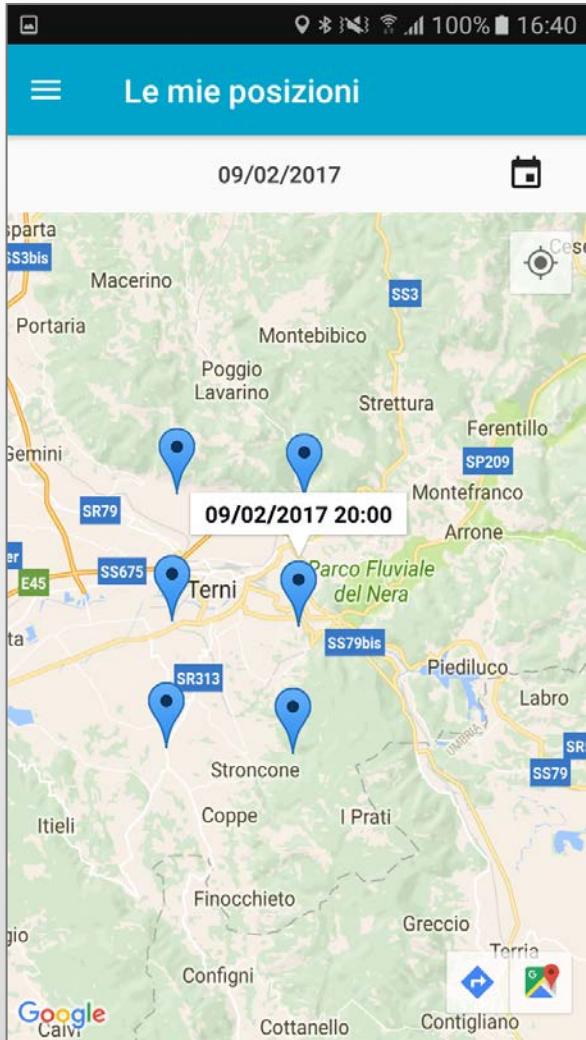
100% 16:40

Le mie posizioni

09/02/2017

sparta
SS3bis
Macerino
SS3
Portaria
Montebibico
Poggio Lavarino
Strettura
Ferentillo
Gemini
SP209
Montefranco
SR79
09/02/2017 20:00
Arrone
SS675
Parco Fluviale del Nera
E45
Terni
SS79bis
Piediluco
SR313
Labro
SS79
Stroncone
Coppe
I Prati
Itieli
Finocchieto
Greccio
Terria
Configni
Google
Calvi
Cottanello
Contigliano